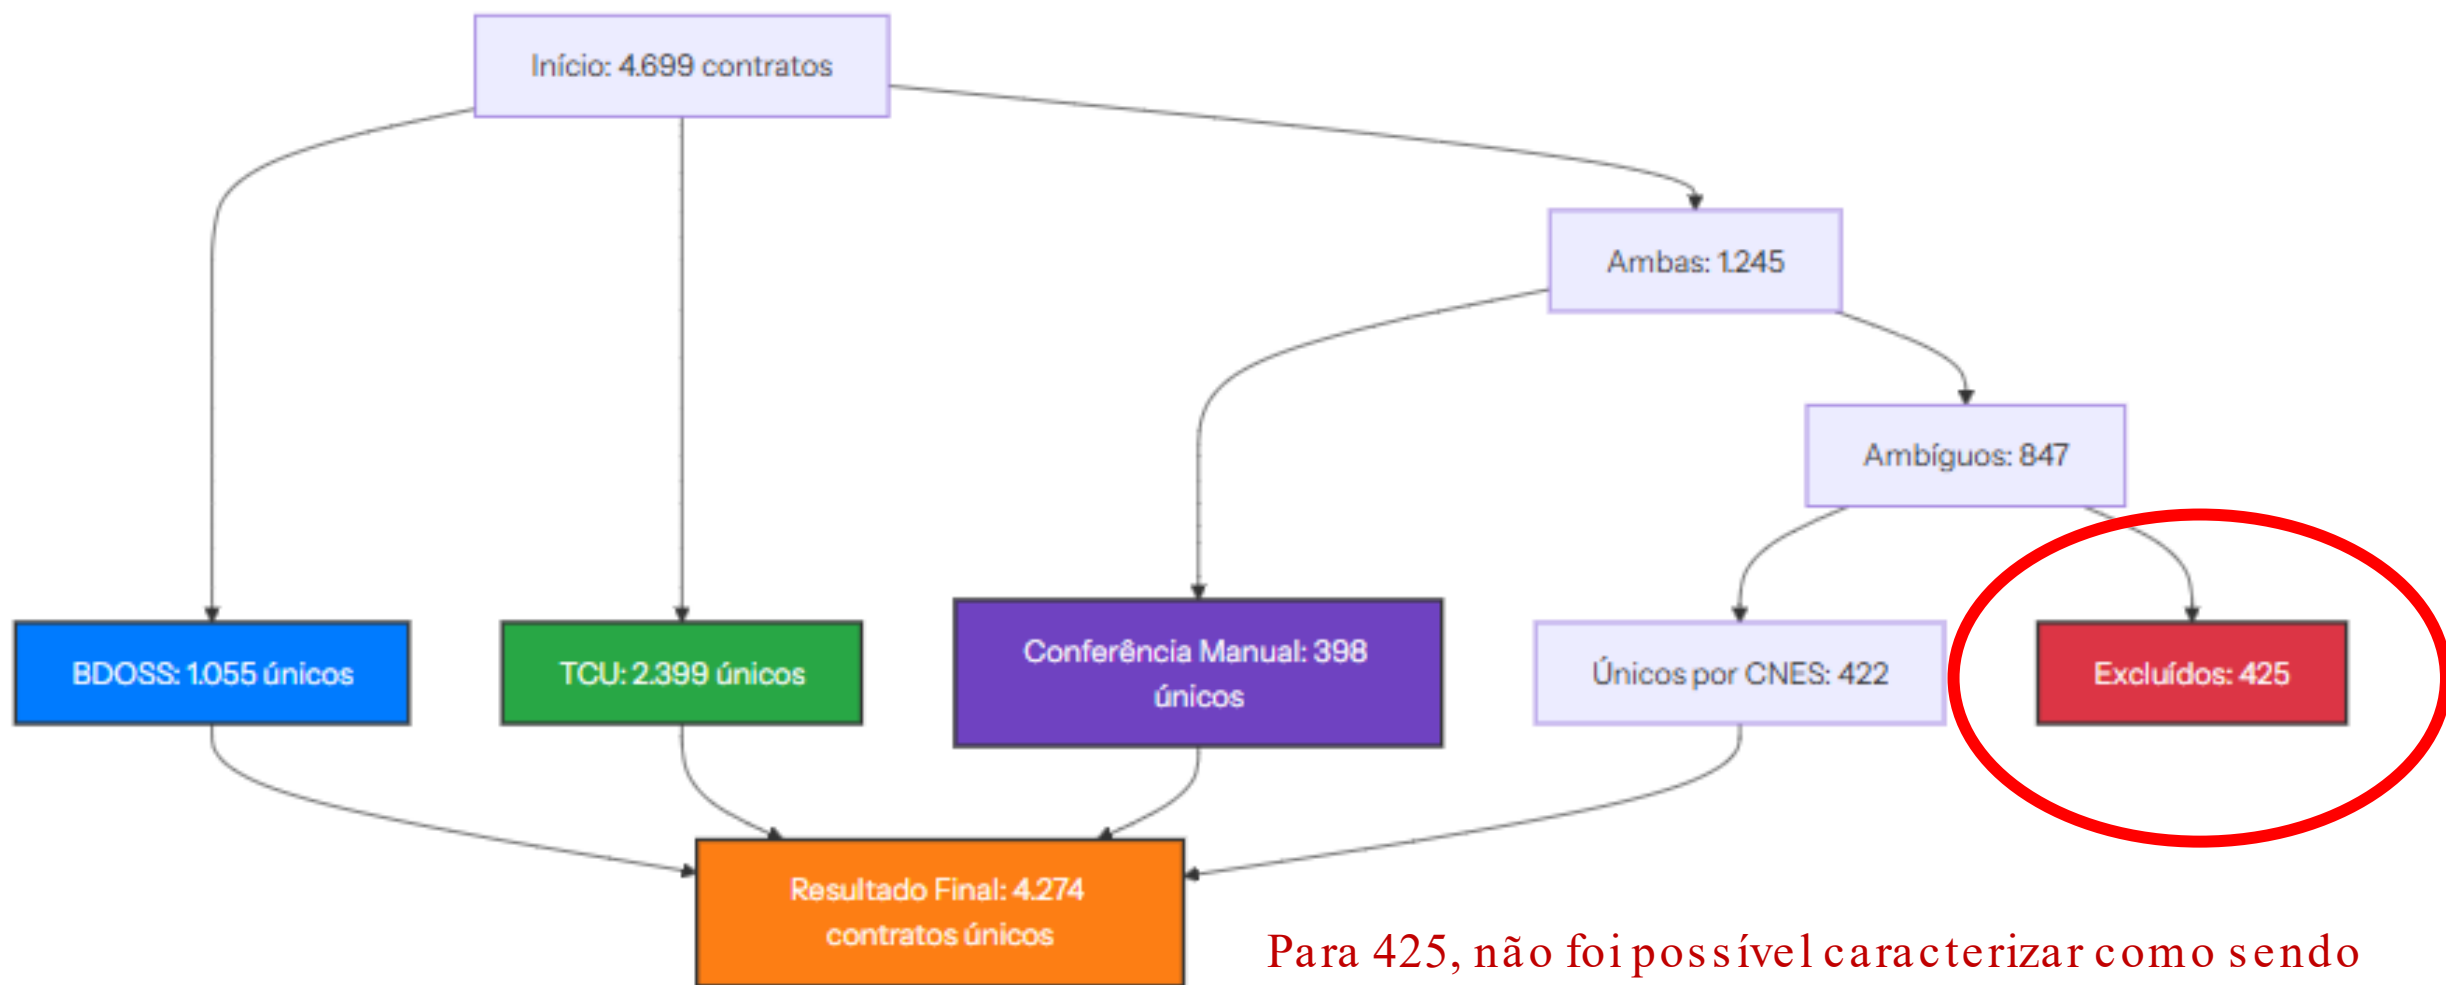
Início: 4.699 contratos

Ambas: 1.245

Ambíguos: 847

BDOSS: 1.055 únicos

TCU: 2.399 únicos

Conferência Manual: 398 únicos

Únicos por CNES: 422

Excluídos: 425

Resultado Final: 4.274 contratos únicos

Para 425, não foi possível caracterizar como sendo